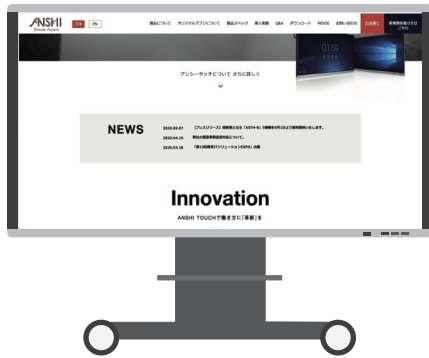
ANSHI
Simple Future

日本 EN

製品について オリジナルアプリについて 製品スペック 導入実績 Q&A ダウンロード MOVIE お問い合わせ

アンシータッチについて さらに詳しく

NEWS

2020.05.07 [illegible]

2020.04.10 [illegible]

2020.03.18 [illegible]

Innovation

ANSHI TOUCHで働き方に「革新」を